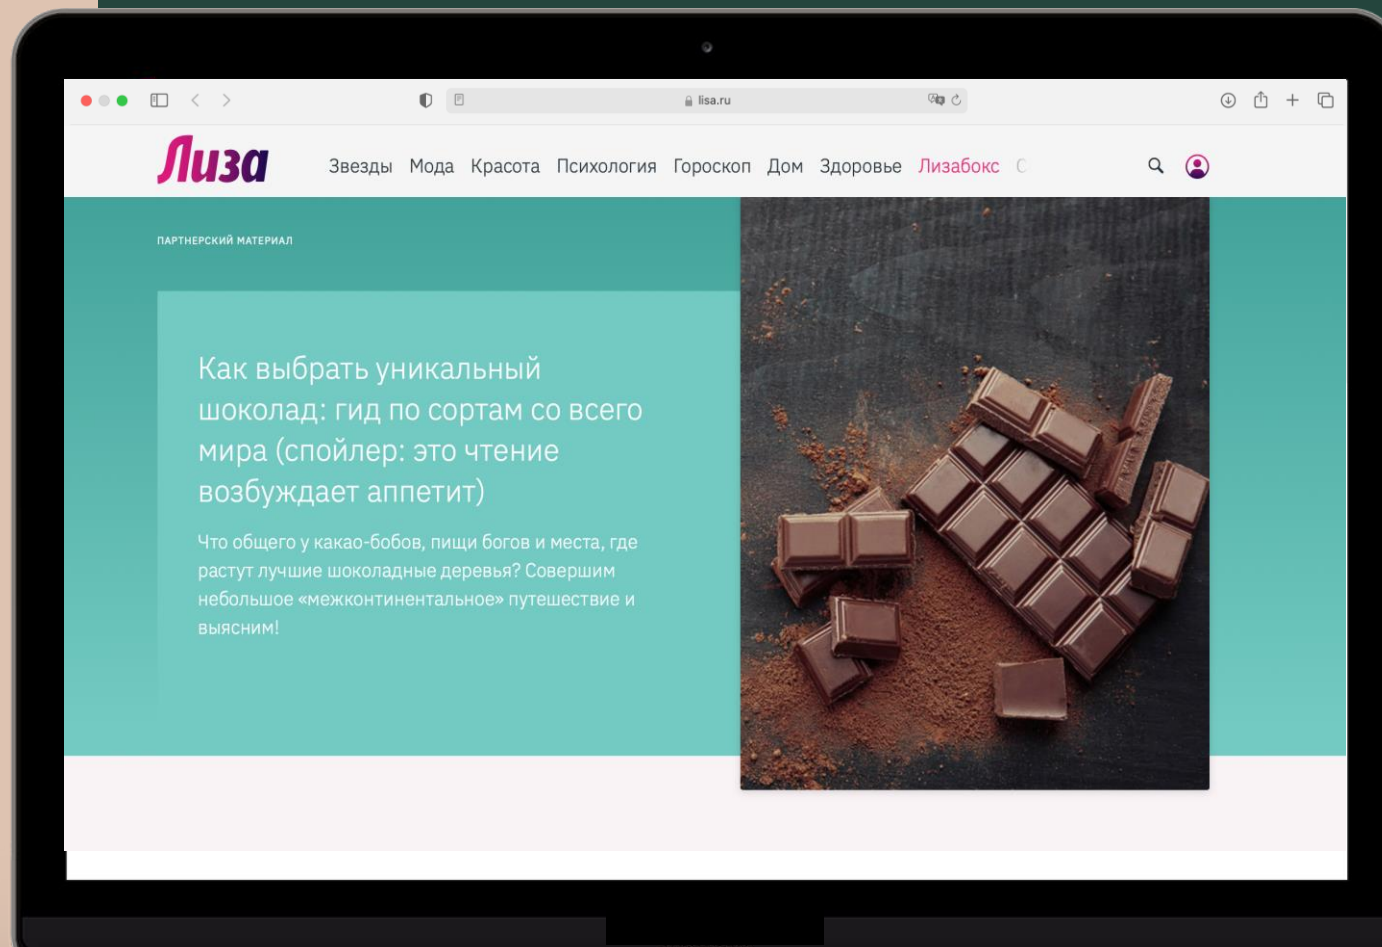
lisa.ru

Лиза

Звезды Мода Красота Психология Гороскоп Дом Здоровье Лизабокс С

ПАРТНЕРСКИЙ МАТЕРИАЛ

Как выбрать уникальный шоколад: гид по сортам со всего мира (спойлер: это чтение возбуждает аппетит)

Что общего у какао-бобов, пищи богов и места, где растут лучшие шоколадные деревья? Совершим небольшое «межконтинентальное» путешествие и выясним!